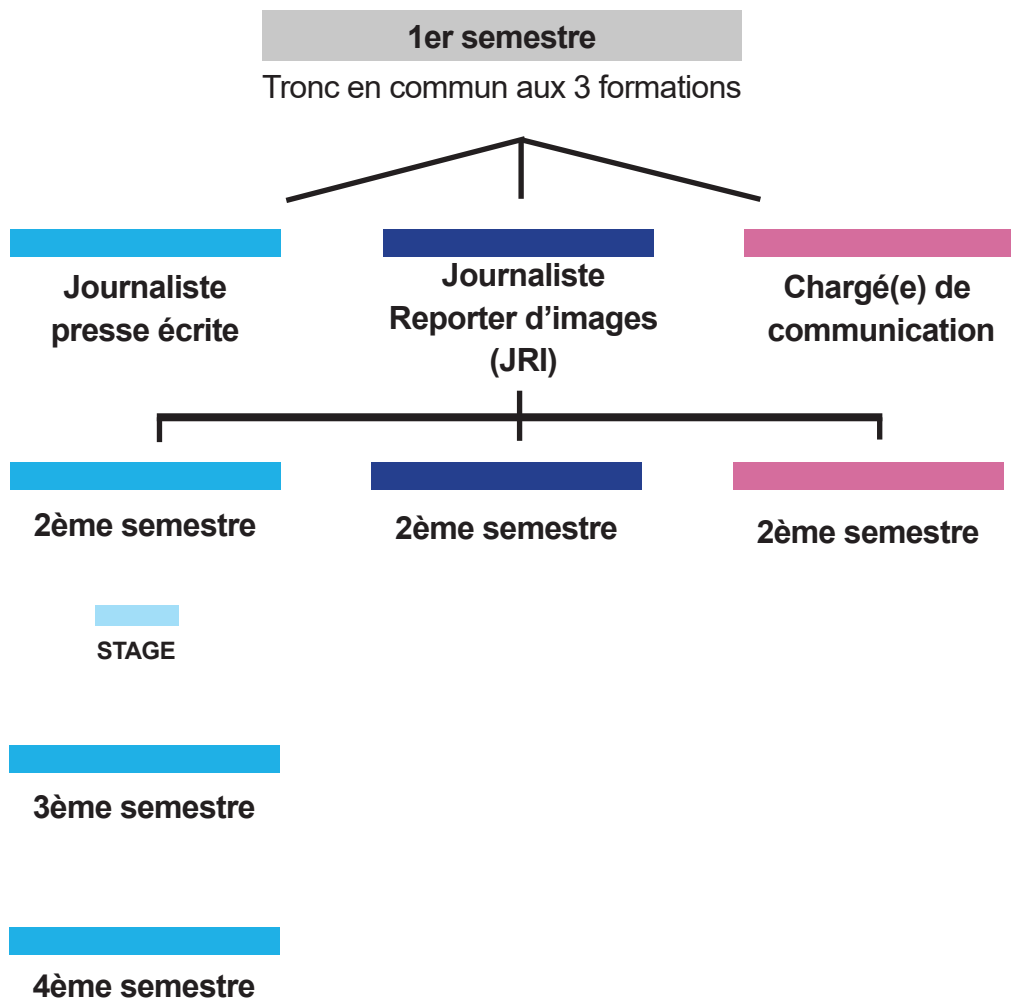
1er semestre

Tronc en commun aux 3 formations

Journaliste presse écrite

Journaliste Reporter d’images (JRI)

Chargé(e) de communication

2ème semestre

2ème semestre

2ème semestre

STAGE

3ème semestre

4ème semestre